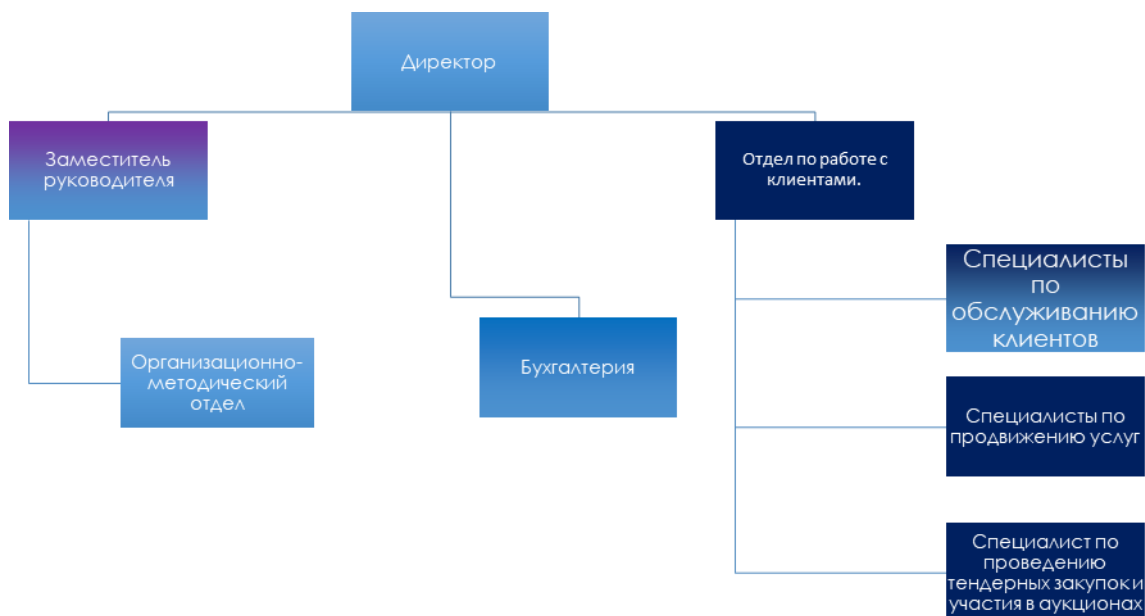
Директор

Заместитель руководителя

Отдел по работе с клиентами.

Специалисты по обслуживанию клиентов

Организационно-методический отдел

Бухгалтерия

Специалисты по продвижению услуг

Специалист по проведению тендерных закупок и участия в аукционах